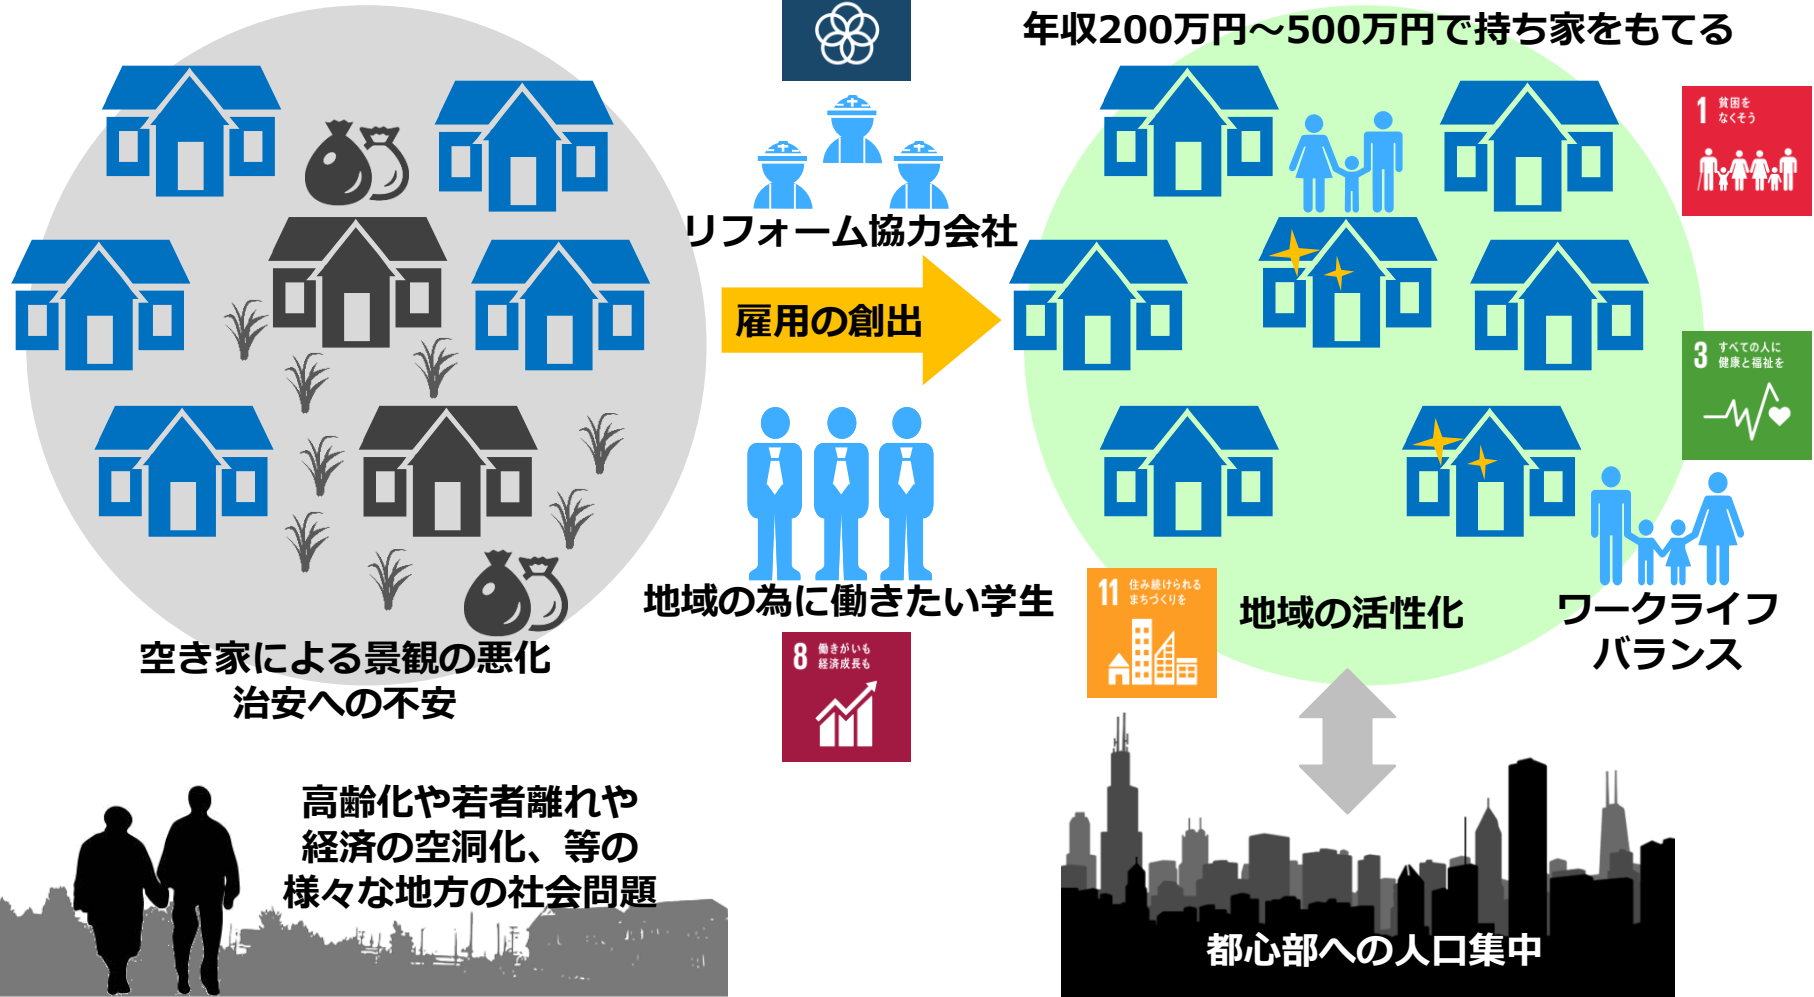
年収200万円～500万円で持ち家をもてる

リフォーム協力会社

雇用の創出

地域の為に働きたい学生

1 貧困を なくそう

3 すべての人に 健康と福祉を

11 住み続けられる まちづくりを

8 働きがいも 経済成長も

地域の活性化

ワークライフ バランス

空き家による景観の悪化
治安への不安

高齢化や若者離れや
経済の空洞化、等の
様々な地方の社会問題

都心部への人口集中